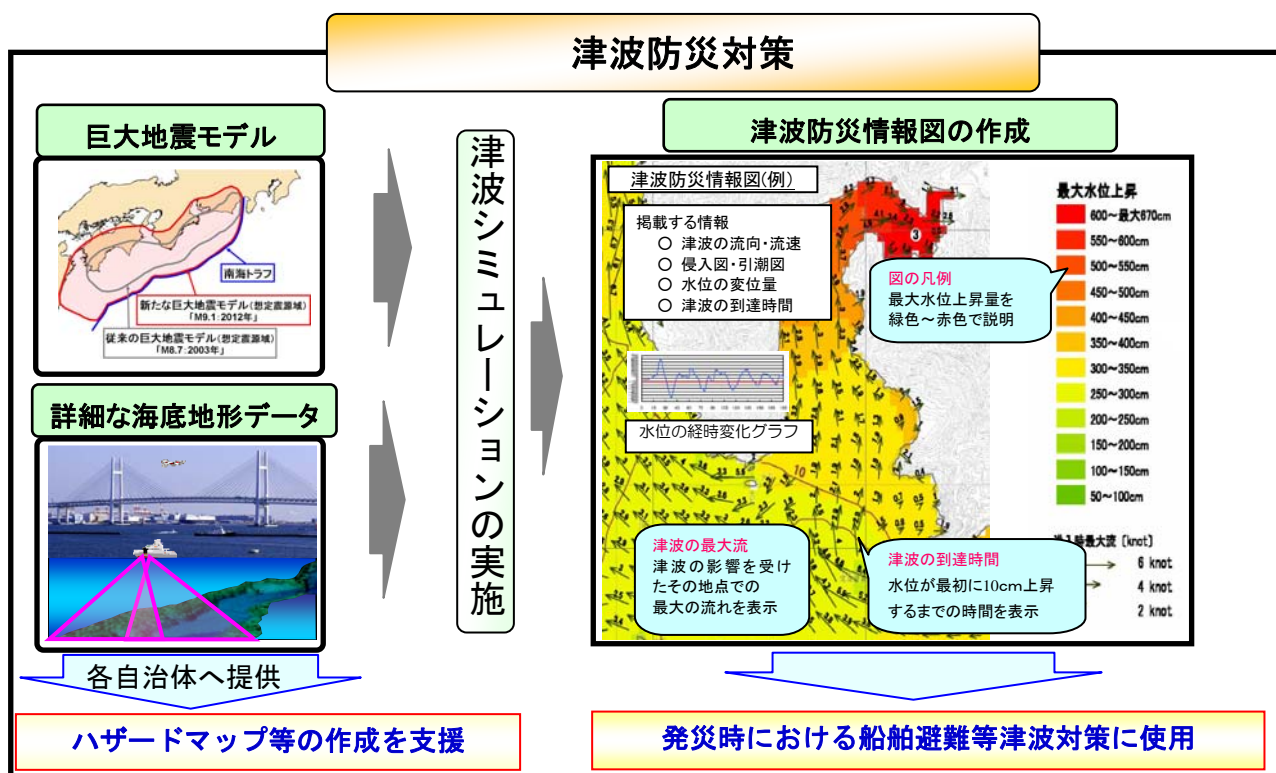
津波防災対策

巨大地震モデル

南海トラフ

新たな巨大地震モデル(想定震源域)
「M9.1:2012年」

従来の巨大地震モデル(想定震源域)
「M8.7:2003年」

詳細な海底地形データ

各自治体へ提供

ハザードマップ等の作成を支援

津波シミュレーションの実施

津波防災情報図の作成

津波防災情報図(例)

掲載する情報
○ 津波の流向・流速
○ 侵入図・引潮図
○ 水位の変位量
○ 津波の到達時間

水位の経時変化グラフ

図の凡例
最大水位上昇量を緑色～赤色で説明

津波の最大流
津波の影響を受けたその地点での最大の流れを表示

津波の到達時間
水位が最初に10cm上昇するまでの時間を表示

最大水位上昇
600～最大670cm
550～600cm
500～550cm
450～500cm
400～450cm
350～400cm
300～350cm
250～300cm
200～250cm
150～200cm
100～150cm
50～100cm

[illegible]最大流 (knot)
6 knot
4 knot
2 knot

発災時における船舶避難等津波対策に使用